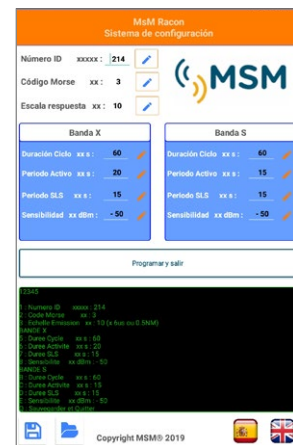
MsM Racon
Sistema de configuración

Número ID xxxxx : 214
Código Morse xx : 3
Escala respuesta xx : 10

MSM

Banda X
Duración Ciclo xx s : 60
Periodo Activo xx s : 20
Periodo SLS xx s : 15
Sensibilidad xx dBm : - 50

Banda S
Duración Ciclo xx s : 60
Periodo Activo xx s : 15
Periodo SLS xx s : 15
Sensibilidad xx dBm : - 50

Programar y salir

12345

1 : Numero ID xxxxx : 214
2 : Code Morse xx : 3
3 : Echelle Emission xx : 10 (x 6us ou 0.5NM)
BANDE X
5 : Duree Cycle xx s : 60
6 : Duree Activite xx s : 20
7 : Duree SLS xx s : 15
8 : Sensibilite xx dBm : - 50
BANDE S
5 : Duree Cycle xx s : 60
6 : Duree Activite xx s : 15
7 : Duree SLS xx s : 15
8 : Sensibilite xx dBm : - 50
9 : Sauvegarder et Quitter

Copyright MSM® 2019